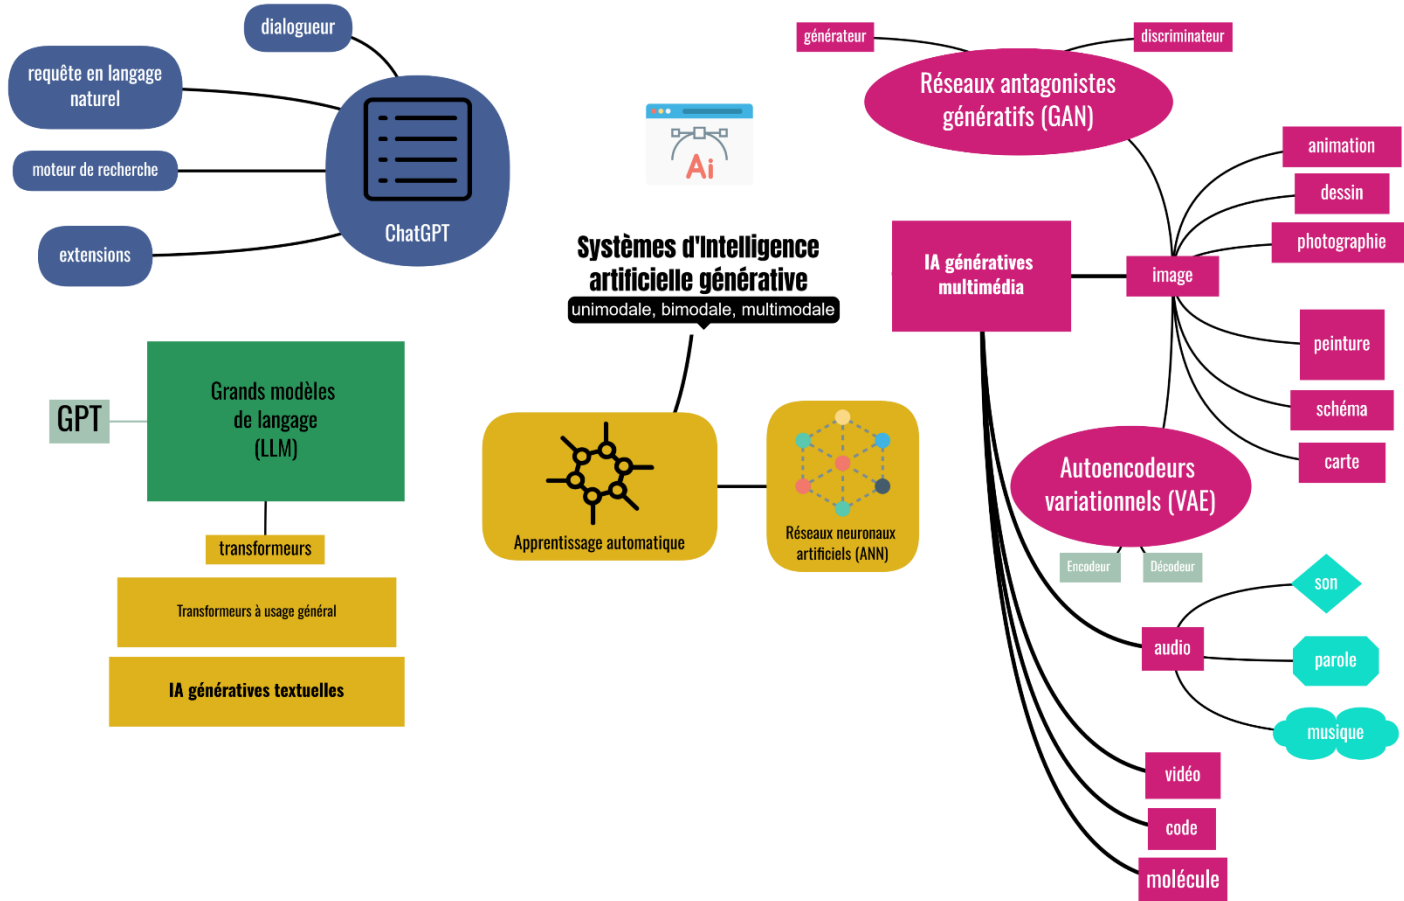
dialogueur

requête en langage naturel

moteur de recherche

extensions

ChatGPT

Ai

Systèmes d'Intelligence artificielle générative
unimodale, bimodale, multimodale

générateur

discriminateur

Réseaux antagonistes génératifs (GAN)

animation

dessin

photographie

IA génératives multimédia

image

peinture

schéma

carte

Autoencodeurs variationnels (VAE)

Encodeur

Décodeur

son

audio

parole

musique

vidéo

code

molécule

GPT

Grands modèles de langage (LLM)

transformeurs

Transformeurs à usage général

IA génératives textuelles

Apprentissage automatique

Réseaux neuronaux artificiels (ANN)